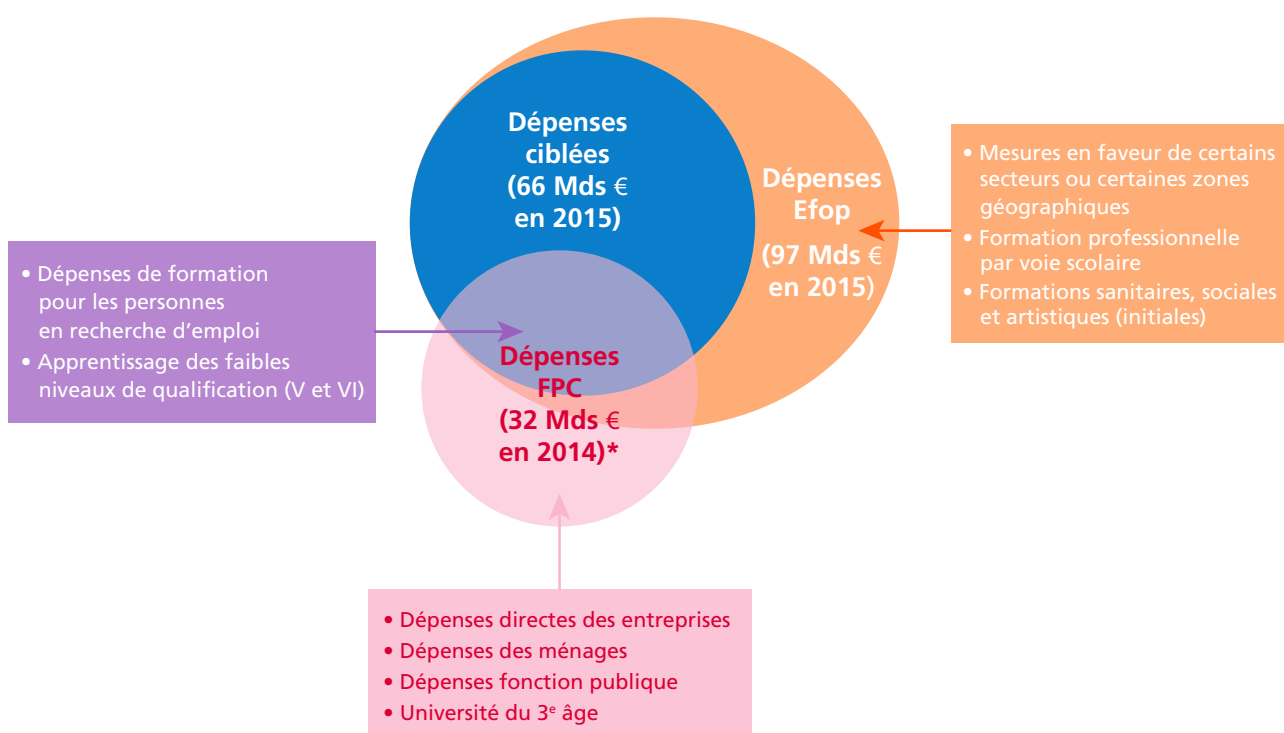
Dépenses ciblées (66 Mds € en 2015)

Dépenses Efop (97 Mds € en 2015)

• Mesures en faveur de certains secteurs ou certaines zones géographiques
• Formation professionnelle par voie scolaire
• Formations sanitaires, sociales et artistiques (initiales)

• Dépenses de formation pour les personnes en recherche d'emploi
• Apprentissage des faibles niveaux de qualification (V et VI)

Dépenses FPC (32 Mds € en 2014)*

• Dépenses directes des entreprises
• Dépenses des ménages
• Dépenses fonction publique
• Université du 3$^{e}$ âge